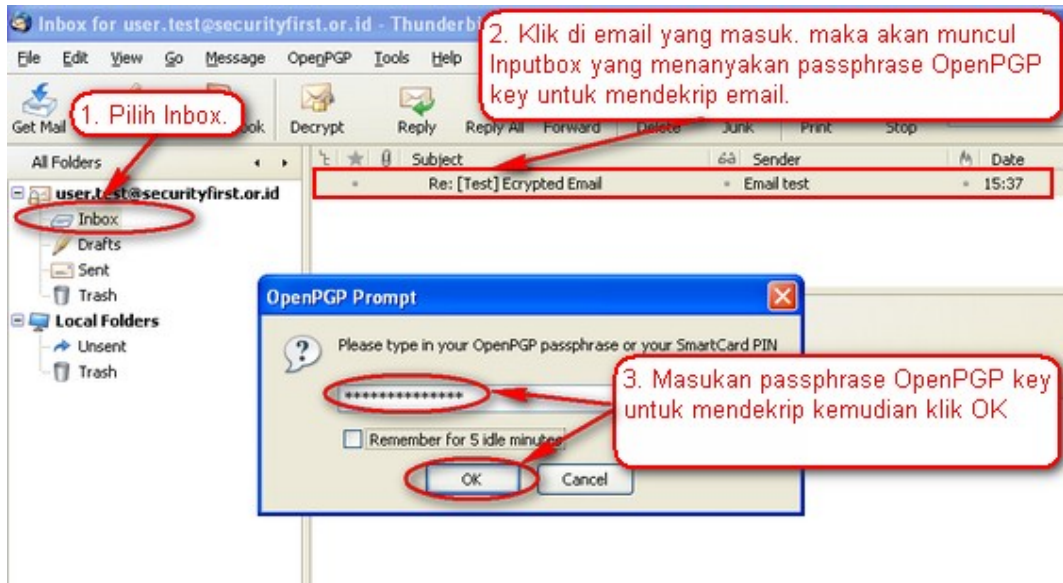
Inbox for user.test@securityfirst.or.id - Thunderbi

File Edit View Go Message OpenPGP Tools Help

Get Mail

1. Pilih Inbox.

ook Decrypt Reply Reply All Forward Delete Junk Print Stop

2. Klik di email yang masuk. maka akan muncul Inputbox yang menanyakan passphrase OpenPGP key untuk mendekrip email.

All Folders

Subject Sender Date

Re: [Test] Ecrypted Email Email test 15:37

user.test@securityfirst.or.id
Inbox
Drafts
Sent
Trash
Local Folders
Unsent
Trash

OpenPGP Prompt

Please type in your OpenPGP passphrase or your SmartCard PIN

***************

Remember for 5 idle minutes

OK Cancel

3. Masukan passphrase OpenPGP key untuk mendekrip kemudian klik OK